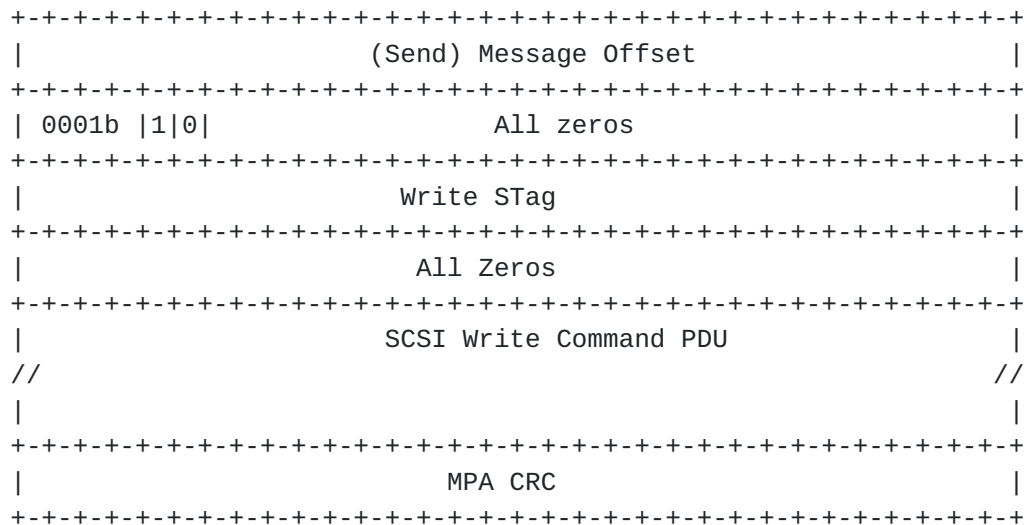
+-+-+-+-+-+-+-+-+-+-+-+-+-+-+-+-+-+-+-+-+-+-+-+-+-+-+-+-+-+-+-+-+
|                    (Send) Message Offset                      |
+-+-+-+-+-+-+-+-+-+-+-+-+-+-+-+-+-+-+-+-+-+-+-+-+-+-+-+-+-+-+-+-+
| 0001b |1|0|                All zeros                          |
+-+-+-+-+-+-+-+-+-+-+-+-+-+-+-+-+-+-+-+-+-+-+-+-+-+-+-+-+-+-+-+-+
|                         Write STag                            |
+-+-+-+-+-+-+-+-+-+-+-+-+-+-+-+-+-+-+-+-+-+-+-+-+-+-+-+-+-+-+-+-+
|                         All Zeros                             |
+-+-+-+-+-+-+-+-+-+-+-+-+-+-+-+-+-+-+-+-+-+-+-+-+-+-+-+-+-+-+-+-+
|                   SCSI Write Command PDU                      |
//                                                             //
|                                                               |
+-+-+-+-+-+-+-+-+-+-+-+-+-+-+-+-+-+-+-+-+-+-+-+-+-+-+-+-+-+-+-+-+
|                           MPA CRC                             |
+-+-+-+-+-+-+-+-+-+-+-+-+-+-+-+-+-+-+-+-+-+-+-+-+-+-+-+-+-+-+-+-+